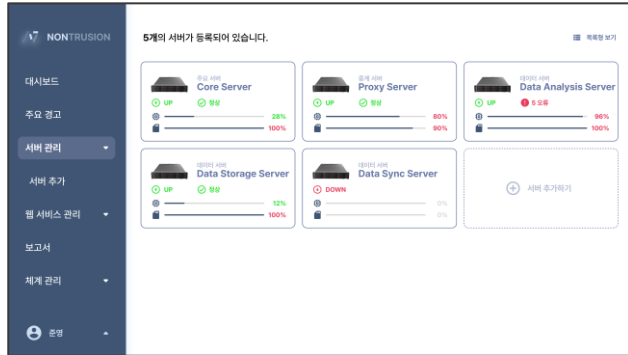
NONTRUSION

대시보드

주요 경고

서버 관리

서버 추가

웹 서비스 관리

보고서

체계 관리

운영

5개의 서버가 등록되어 있습니다.

목록형 보기

주요 서버
Core Server
UP
정상
28%
100%

중계 서버
Proxy Server
UP
정상
80%
90%

데이터 서버
Data Analysis Server
UP
5 오류
96%
100%

데이터 서버
Data Storage Server
UP
정상
12%
100%

데이터 서버
Data Sync Server
DOWN
0%
0%

서버 추가하기